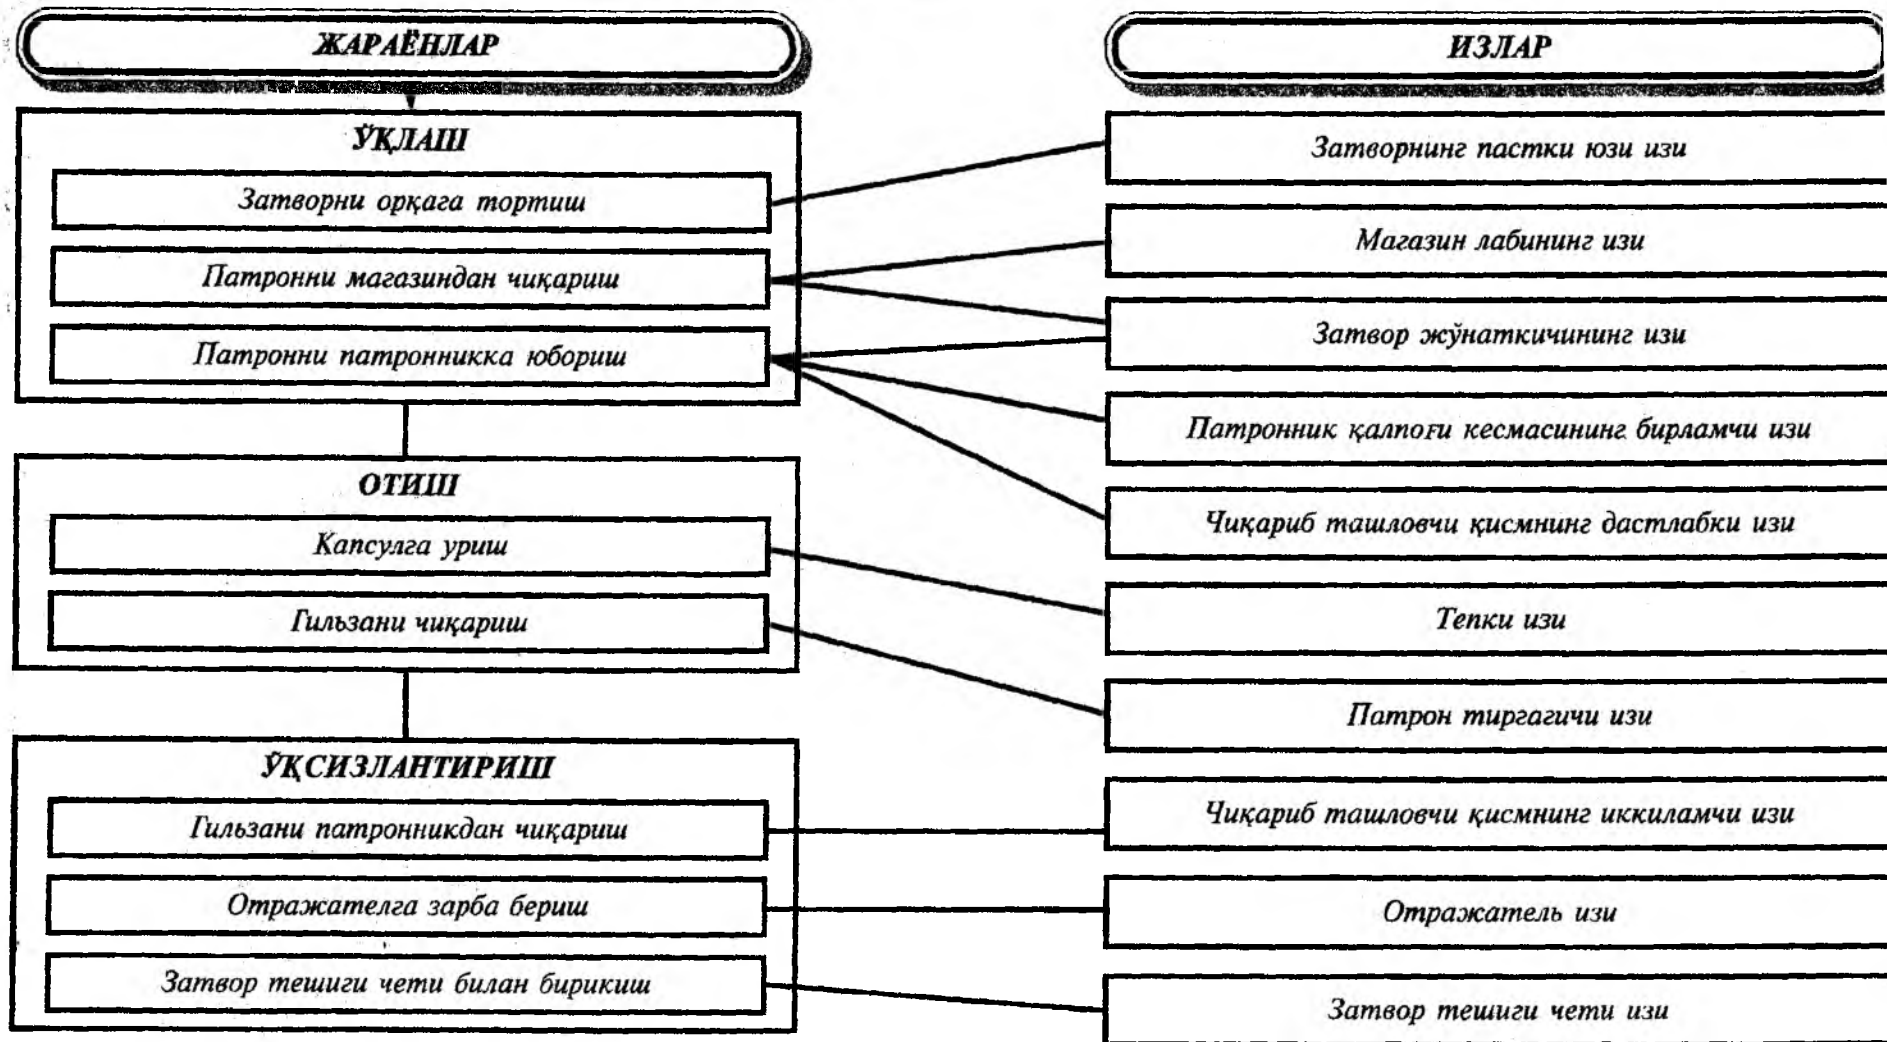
ЖАРАЁНЛАР

ЎҚЛАШ

Затворни орқага тортиш

Патронни магазиндан чиқариш

Патронни патронникка юбориш

ОТИШ

Капсулга уриш

Гильзани чиқариш

ЎҚСИЗЛАНТИРИШ

Гильзани патронникдан чиқариш

Отражателга зарба бериш

Затвор тешиги чети билан бирикиш

ИЗЛАР

Затворнинг пастки юзи изи

Магазин лабининг изи

Затвор жўнаткичининг изи

Патронник қалпоғи кесмасининг бирламчи изи

Чиқариб ташловчи қисмнинг дастлабки изи

Тепки изи

Патрон тиргагичи изи

Чиқариб ташловчи қисмнинг иккиламчи изи

Отражатель изи

Затвор тешиги чети изи